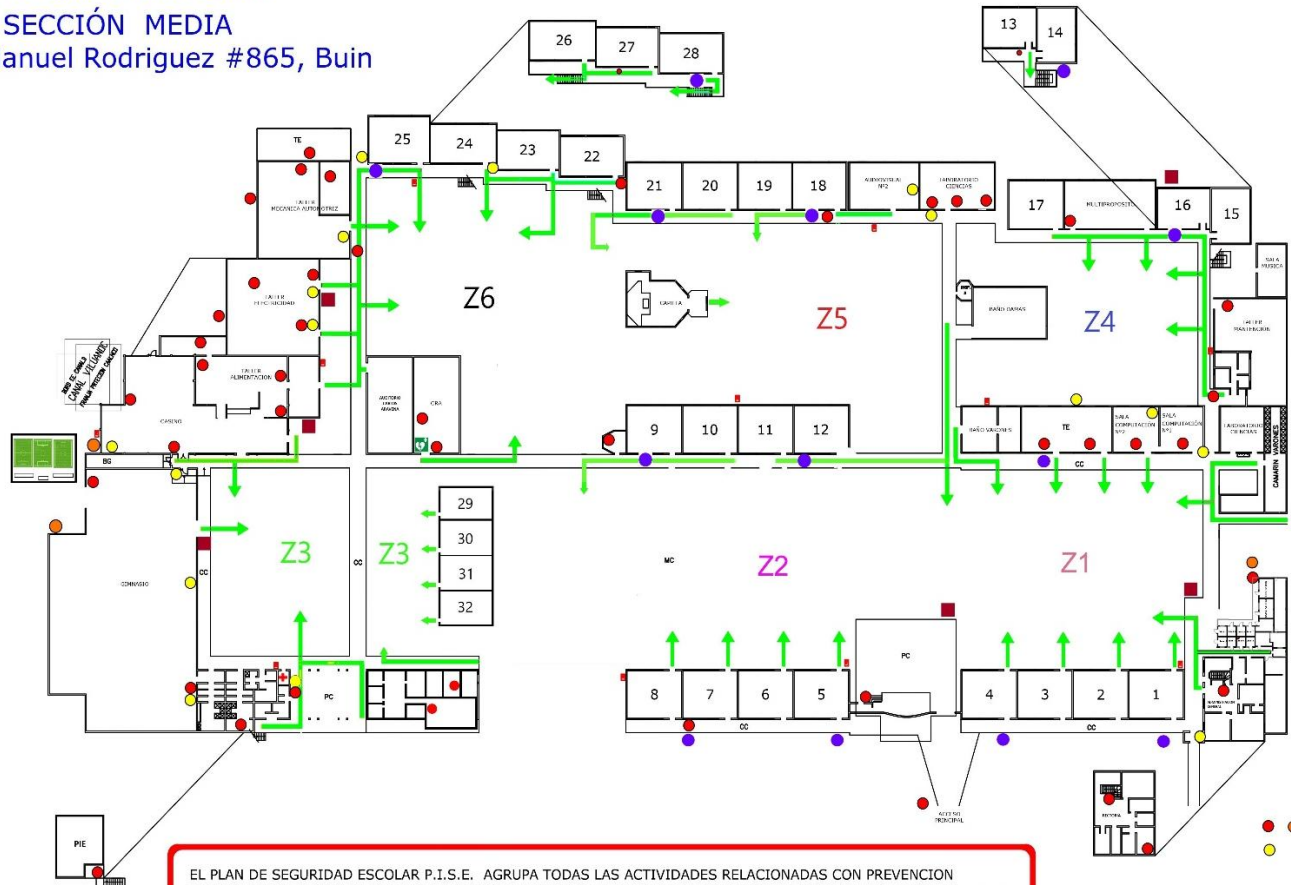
SECCIÓN MEDIA
anuel Rodriguez #865, Buin

26 27 28

13 14

TE

25 24 23 22

21 20 19 18

AUDIOVISUAL Nº2

LABORATORIO CIENCIAS

17 MULTIPROPOSITO 16 15

SALA MUSICA

TALLER MECANICA AUTOMOTRIZ

TALLER ELECTRICIDAD

Z6

CAPILLA

Z5

BAÑO DAMAS

Z4

TALLER MANTENCION

TALLER ALIMENTACION

CASINO

AUDITORIO

CRA

9 10 11 12

BAÑO VARONES

TE

SALA COMPUTACION Nº2

SALA COMPUTACION Nº1

LABORATORIO CIENCIAS

CAMARIN VARONES

CC

BG

29 30 31 32

GIMNASIO

CC

Z3

CC

Z3

MC

Z2

Z1

PC

PC

8 7 6 5

4 3 2 1

CC

CC

ACCESO PRINCIPAL

PIE

EL PLAN DE SEGURIDAD ESCOLAR P.I.S.E. AGRUPA TODAS LAS ACTIVIDADES RELACIONADAS CON PREVENCION